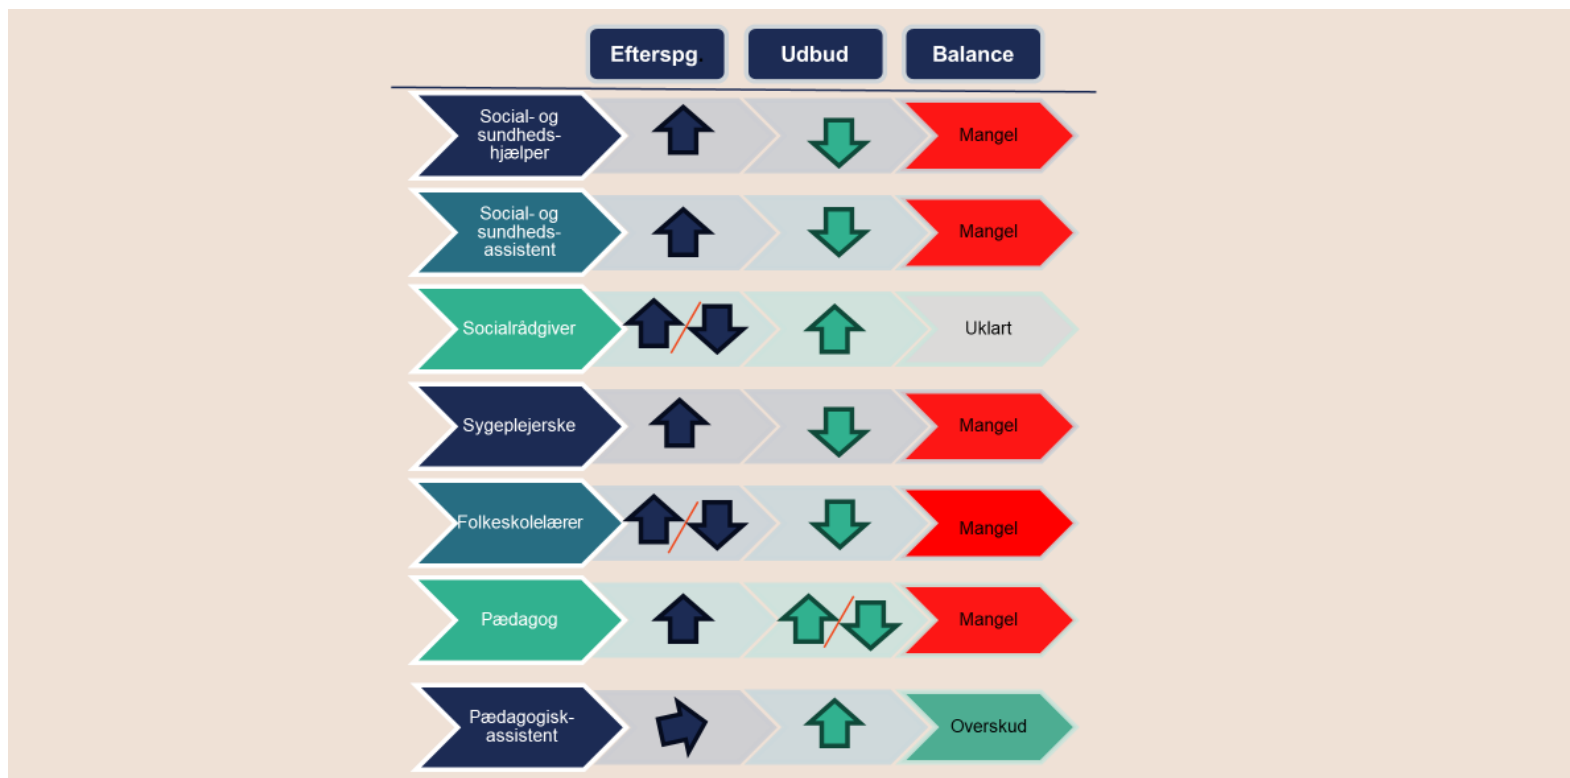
Efterspg.

Udbud

Balance

Social- og sundheds-hjælper

Mangel

Social- og sundheds-assistent

Mangel

Socialrådgiver

Uklart

Sygeplejerske

Mangel

Folkeskolelærer

Mangel

Pædagog

Mangel

Pædagogisk-assistent

Overskud